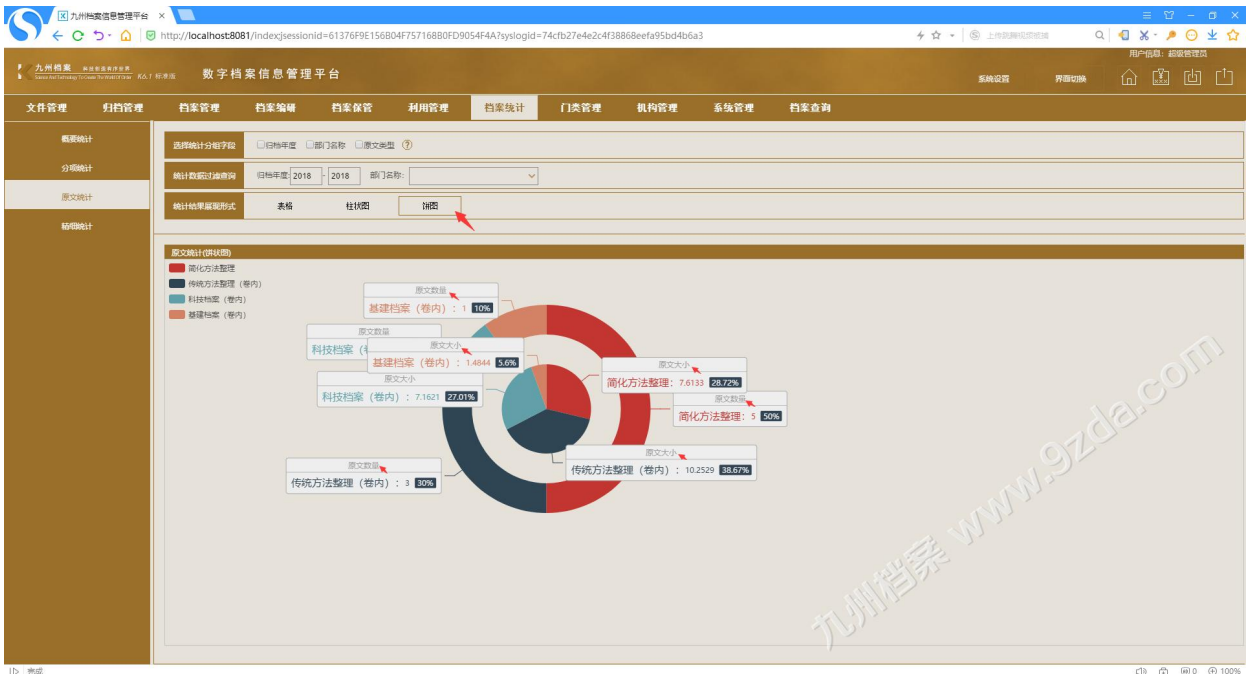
九州档案信息管理平台 ×

http://localhost:8081/index;jsessionid=61376F9E156B04F757168B0FD9054F4A?syslogid=74cfb27e4e2c4f38868eefa95bd4b6a3

上传剪贴板图片

用户信息：超级管理员

九州档案 R6.1 标准版 数字档案信息管理平台

系统设置 界面切换

文件管理 归档管理 档案管理 档案编研 档案保管 利用管理 档案统计 门类管理 机构管理 系统管理 档案查询

概要统计
分项统计
原文统计
辅助统计

选择统计分组字段 □归档年度 □部门名称 □原文类型 ?

统计数据过滤查询 归档年度: 2018 - 2018 部门名称:

统计结果展现形式 表格 柱状图 饼图

原文统计(饼状图)

简化方法整理
传统方法整理（卷内）
科技档案（卷内）
基建档案（卷内）

原文数量
基建档案（卷内）：1 10%

原文数量
科技档案（卷

原文大小
基建档案（卷内）：1.4844 5.6%

原文大小
科技档案（卷内）：7.1621 27.01%

原文大小
简化方法整理：7.6133 28.72%

原文数量
简化方法整理：5 50%

原文大小
传统方法整理（卷内）：10.2529 38.67%

原文数量
传统方法整理（卷内）：3 30%

九州档案 www.9zda.com

完成

100%